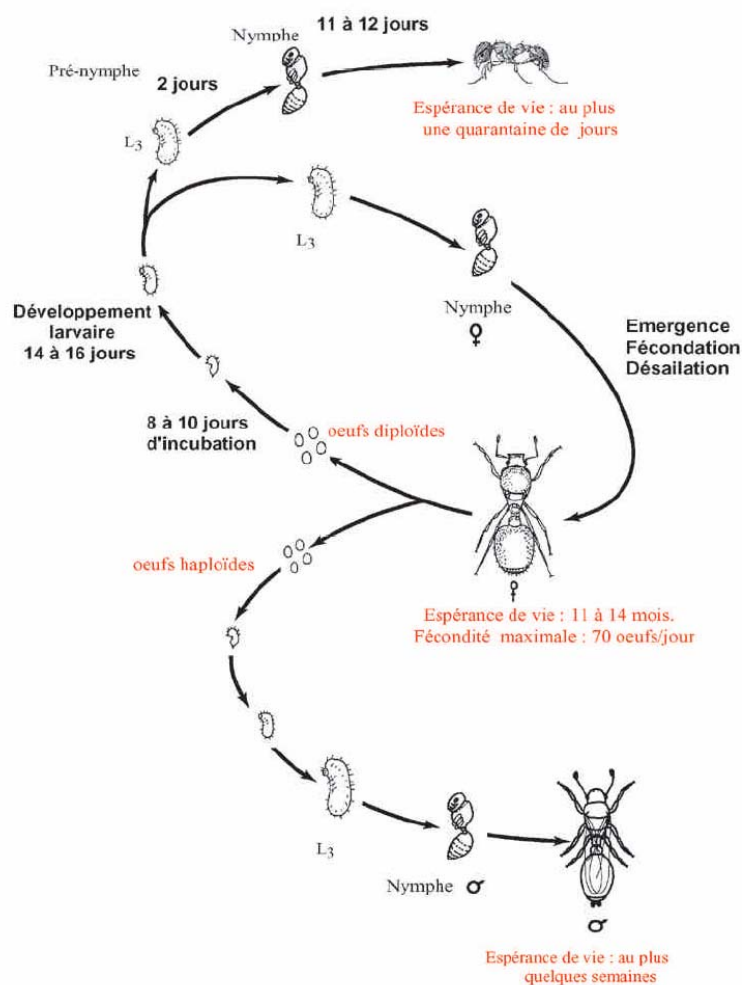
Nymphe

11 à 12 jours

Pré-nymphe

2 jours

$L_3$

Espérance de vie : au plus une quarantaine de jours

$L_3$

Nymphe ♀

Développement larvaire 14 à 16 jours

Emergence Fécondation Désailation

8 à 10 jours d'incubation

oeufs diploïdes

oeufs haploïdes

♀

Espérance de vie : 11 à 14 mois. Fécondité maximale : 70 oeufs/jour

$L_3$

Nymphe ♂

♂

Espérance de vie : au plus quelques semaines